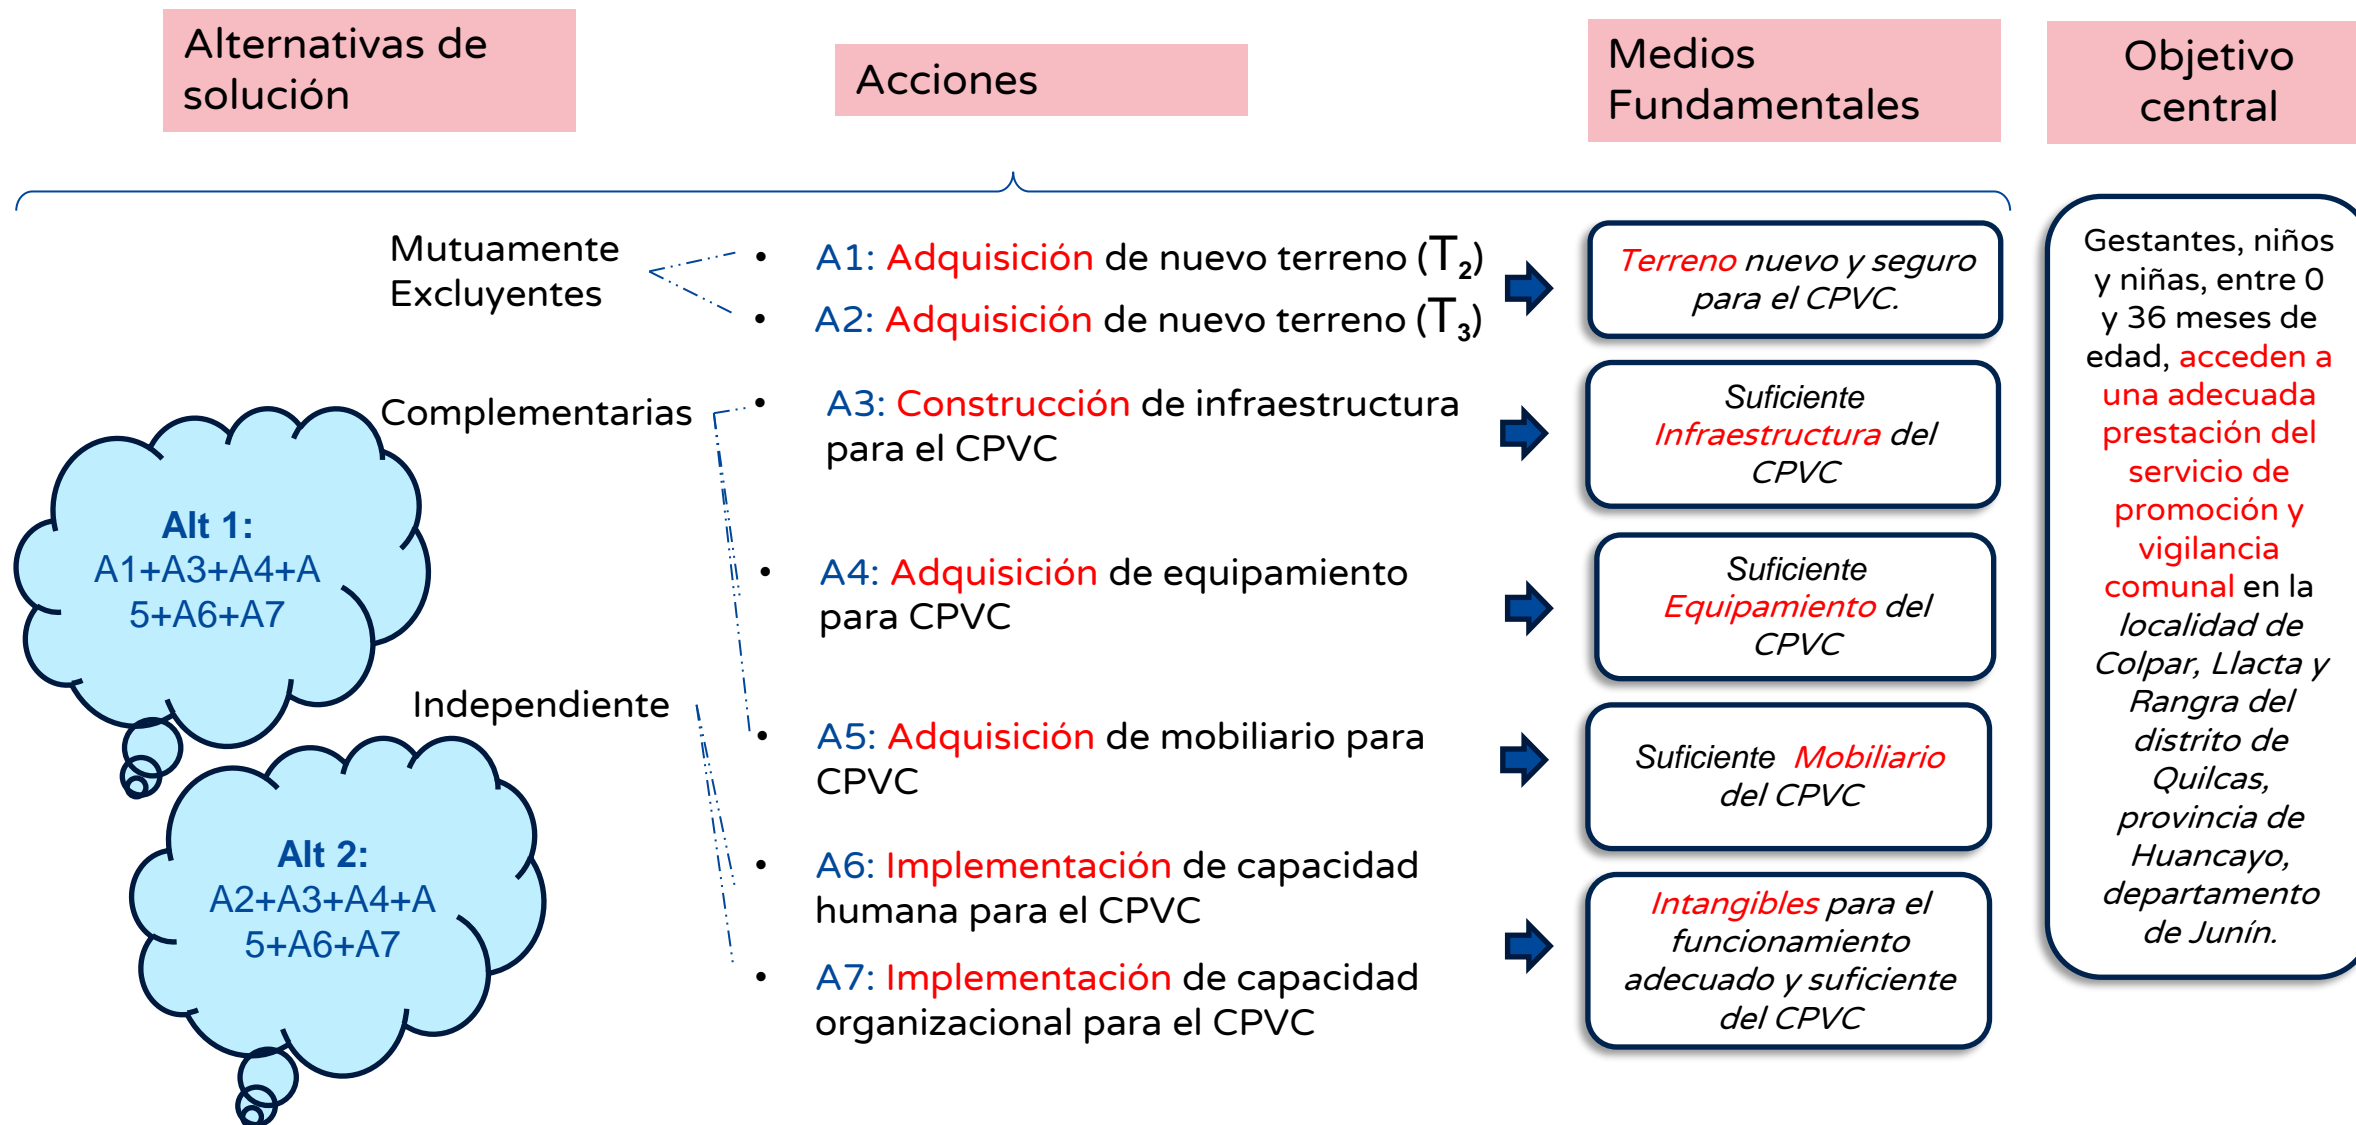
Alternativas de solución

Acciones

Medios Fundamentales

Objetivo central

Mutuamente Excluyentes

A1: Adquisición de nuevo terreno ($T_2$)

A2: Adquisición de nuevo terreno ($T_3$)

Complementarias

A3: Construcción de infraestructura para el CPVC

A4: Adquisición de equipamiento para CPVC

Independiente

A5: Adquisición de mobiliario para CPVC

A6: Implementación de capacidad humana para el CPVC

A7: Implementación de capacidad organizacional para el CPVC

Alt 1: A1+A3+A4+A5+A6+A7

Alt 2: A2+A3+A4+A5+A6+A7

Terreno nuevo y seguro para el CPVC.

Suficiente Infraestructura del CPVC

Suficiente Equipamiento del CPVC

Suficiente Mobiliario del CPVC

Intangibles para el funcionamiento adecuado y suficiente del CPVC

Gestantes, niños y niñas, entre 0 y 36 meses de edad, acceden a una adecuada prestación del servicio de promoción y vigilancia comunal en la localidad de Colpar, Llacta y Rangra del distrito de Quilcas, provincia de Huancayo, departamento de Junín.